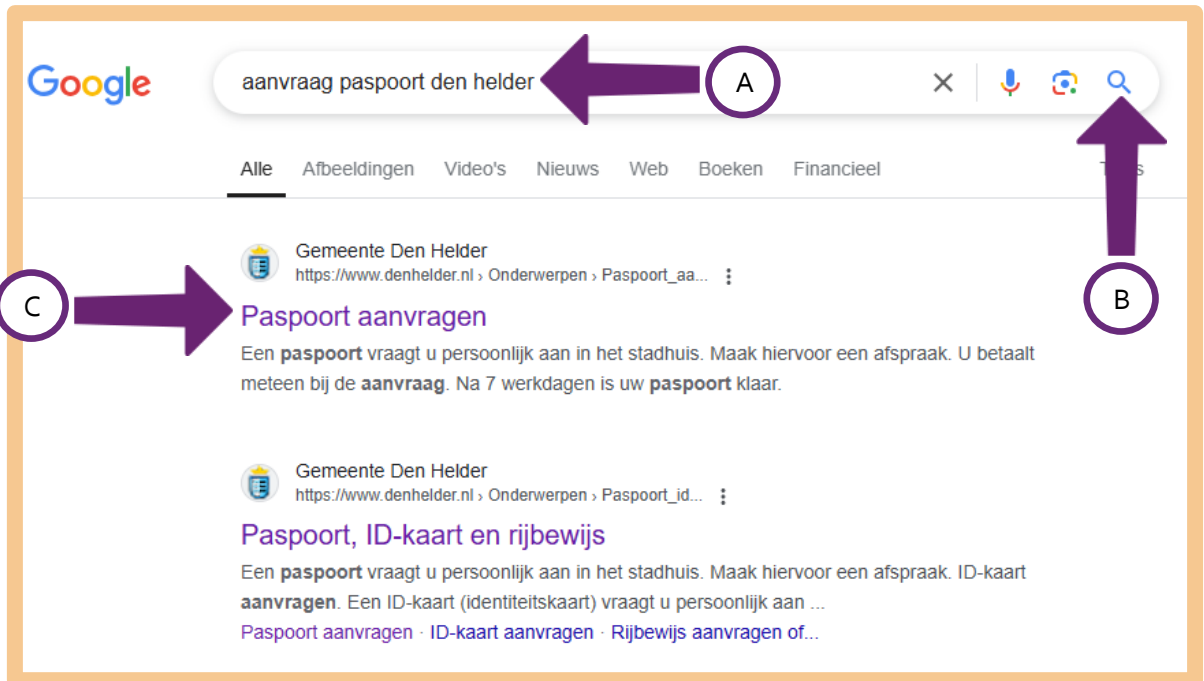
Google

aanvraag paspoort den helder

A

Alle Afbeeldingen Video's Nieuws Web Boeken Financieel T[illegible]s

B

Gemeente Den Helder
https://www.denhelder.nl › Onderwerpen › Paspoort_aa...

C

Paspoort aanvragen

Een paspoort vraagt u persoonlijk aan in het stadhuis. Maak hiervoor een afspraak. U betaalt meteen bij de aanvraag. Na 7 werkdagen is uw paspoort klaar.

Gemeente Den Helder
https://www.denhelder.nl › Onderwerpen › Paspoort_id...

Paspoort, ID-kaart en rijbewijs

Een paspoort vraagt u persoonlijk aan in het stadhuis. Maak hiervoor een afspraak. ID-kaart aanvragen. Een ID-kaart (identiteitskaart) vraagt u persoonlijk aan ...

Paspoort aanvragen · ID-kaart aanvragen · Rijbewijs aanvragen of...